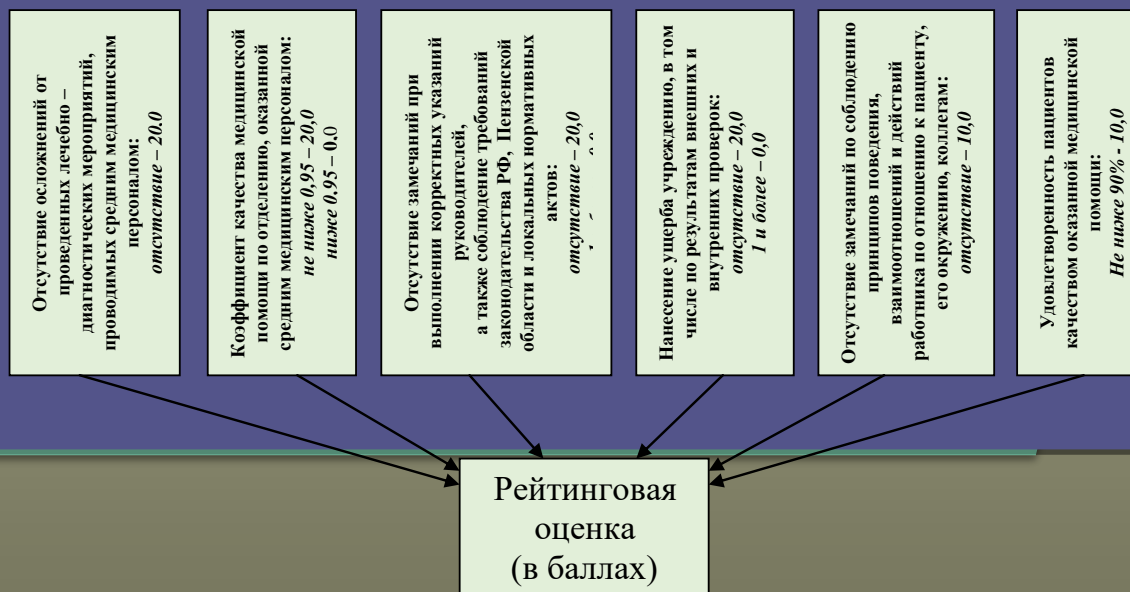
Отсутствие осложнений от проведенных лечебно – диагностических мероприятий, проводимых средним медицинским персоналом:
отсутствие – 20.0

Коэффициент качества медицинской помощи по отделению, оказанной средним медицинским персоналом:
не ниже 0,95 – 20,0
ниже 0.95 – 0,0

Отсутствие замечаний при выполнении корректных указаний руководителей,
а также соблюдение требований законодательства РФ, Пензенской области и локальных нормативных актов:
отсутствие – 20,0
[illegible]

Нанесение ущерба учреждению, в том числе по результатам внешних и внутренних проверок:
отсутствие – 20,0
1 и более – 0,0

Отсутствие замечаний по соблюдению принципов поведения, взаимоотношений и действий работника по отношению к пациенту, его окружению, коллегам:
отсутствие – 10,0

Удовлетворенность пациентов качеством оказанной медицинской помощи:
Не ниже 90% - 10,0

Рейтинговая оценка (в баллах)